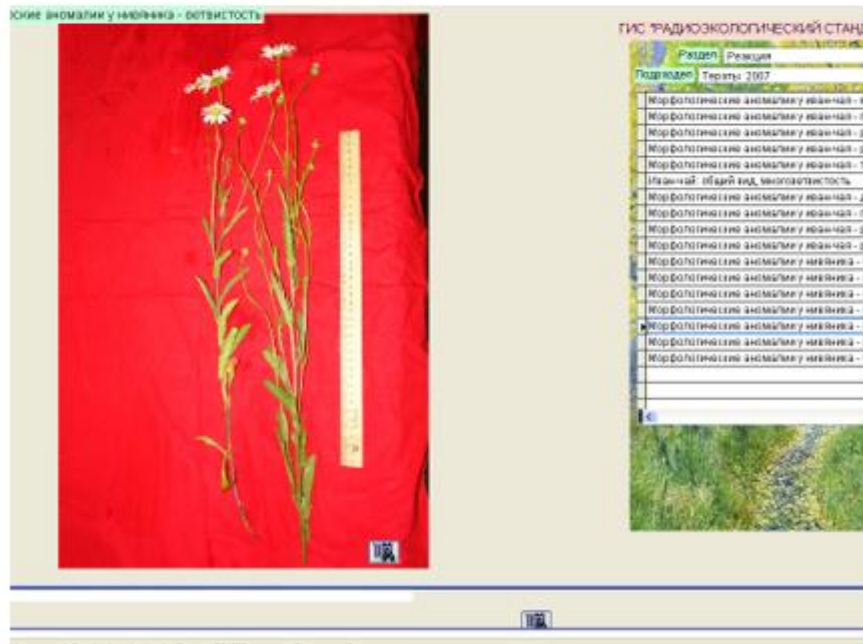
ские аномалии у нивяника - ветвистость

ГИС "РАДИОЭКОЛОГИЧЕСКИЙ СТАН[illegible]

Раздел Реакция

Подраздел Терапу 2007

Морфологические аномалии у иван-чая - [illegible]
Морфологические аномалии у иван-чая - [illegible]
Морфологические аномалии у иван-чая - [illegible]
Морфологические аномалии у иван-чая - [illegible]
Морфологические аномалии у иван-чая - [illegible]
Иван-чай: общий вид, многоветвистость
Морфологические аномалии у иван-чая - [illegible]
Морфологические аномалии у иван-чая - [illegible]
Морфологические аномалии у иван-чая - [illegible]
Морфологические аномалии у иван-чая - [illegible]
Морфологические аномалии у нивяника - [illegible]
Морфологические аномалии у нивяника - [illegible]
Морфологические аномалии у нивяника - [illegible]
Морфологические аномалии у нивяника - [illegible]
Морфологические аномалии у нивяника - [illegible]
Морфологические аномалии у нивяника - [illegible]
Морфологические аномалии у нивяника - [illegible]
Морфологические аномалии у нивяника - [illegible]